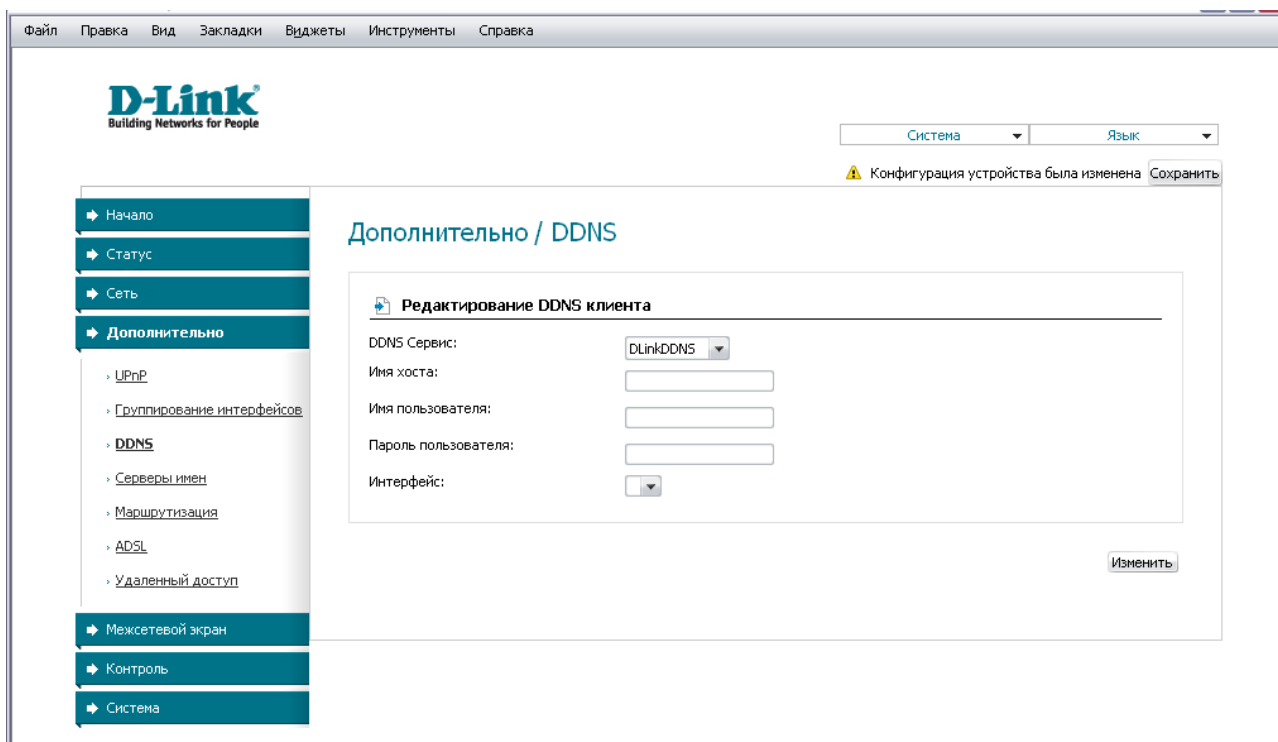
Файл Правка Вид Закладки Виджеты Инструменты Справка

D-Link
Building Networks for People

Система Язык

Конфигурация устройства была изменена Сохранить

Начало
Статус
Сеть
Дополнительно
UPnP
Группирование интерфейсов
DDNS
Серверы имен
Маршрутизация
ADSL
Удаленный доступ
Межсетевой экран
Контроль
Система

Дополнительно / DDNS

Редактирование DDNS клиента

DDNS Сервис: DLinkDDNS
Имя хоста:
Имя пользователя:
Пароль пользователя:
Интерфейс:

Изменить